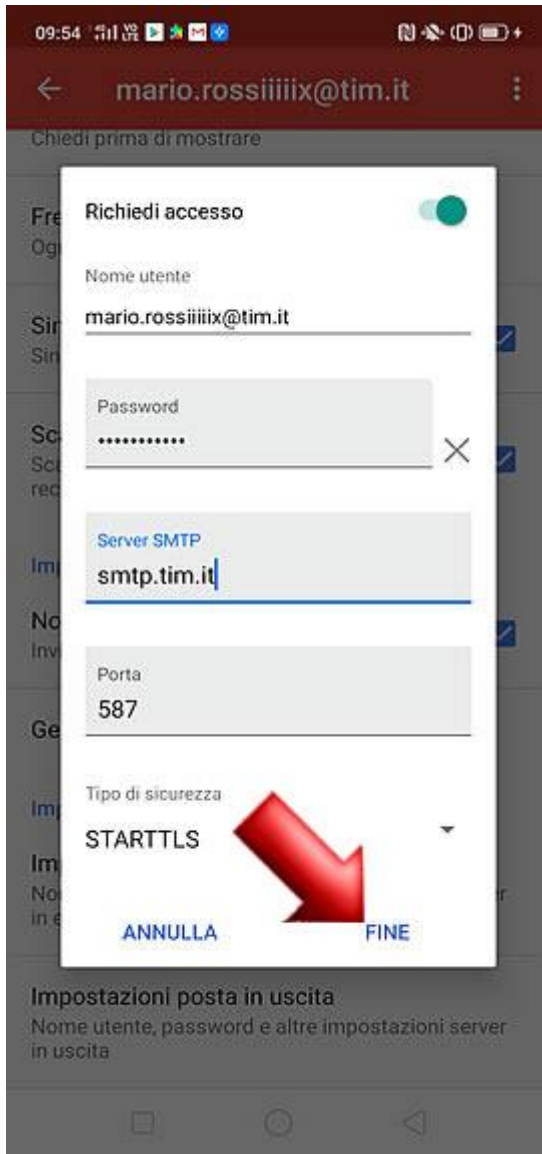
09:54

mario.rossiiiiix@tim.it

Chiedi prima di mostrare

Fre
Og

Sir
Sir

Sc
Sc
rec

Imp

No
Inv

Ge

Imp

Im
No
in e

Richiedi accesso

Nome utente
mario.rossiiiiix@tim.it

Password
•••••••••••

Server SMTP
smtp.tim.it

Porta
587

Tipo di sicurezza
STARTTLS

ANNULLA FINE

Impostazioni posta in uscita
Nome utente, password e altre impostazioni server in uscita